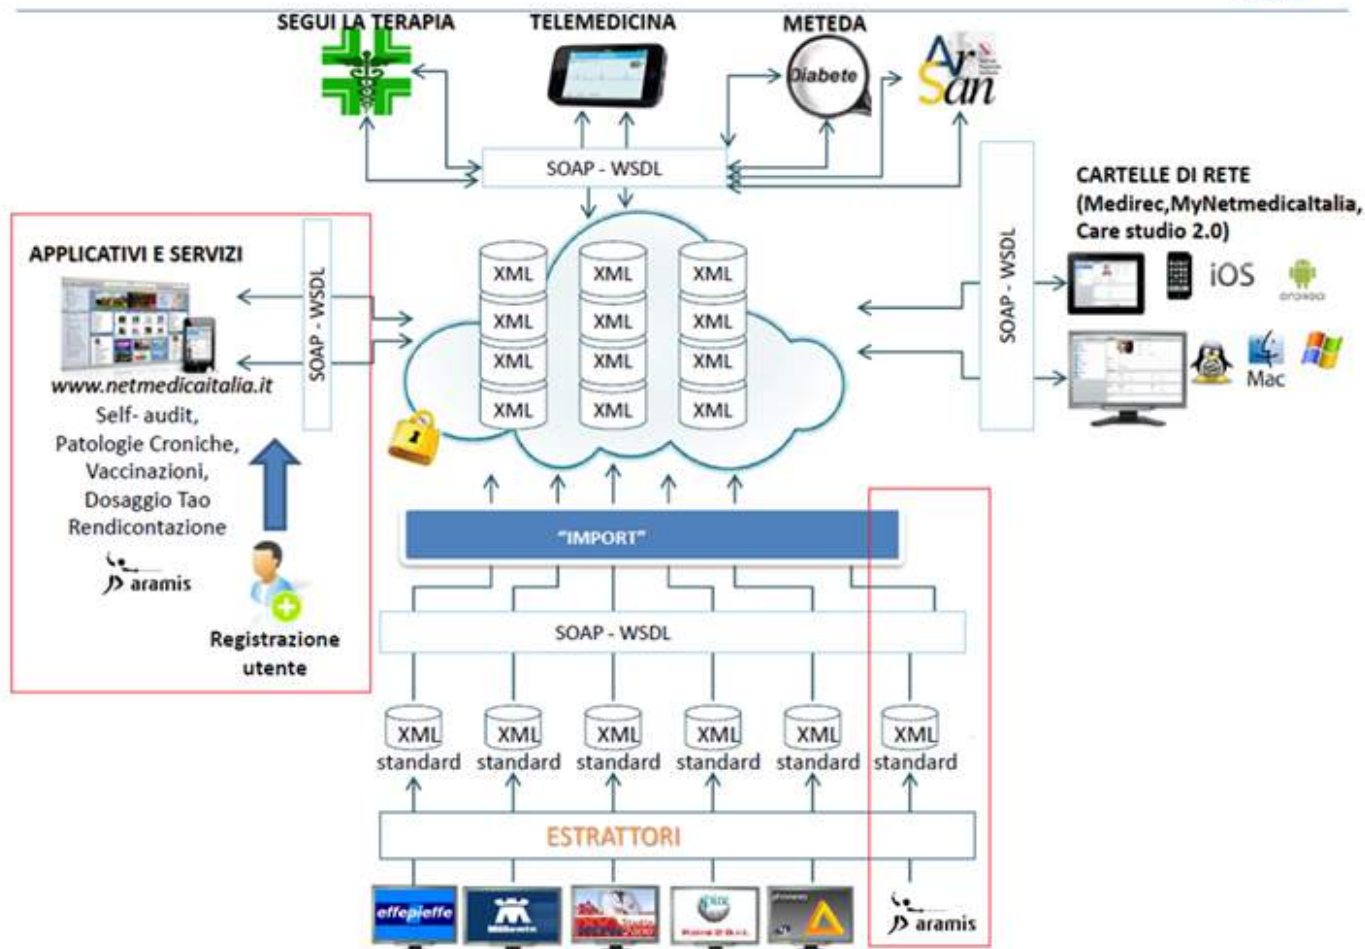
SEGUI LA TERAPIA

TELEMEDICINA

METEDA

Diabete

Ar San

SOAP - WSDL

CARTELLE DI RETE (Medirec,MyNetmedicaItalia, Care studio 2.0)

iOS

android

Mac

SOAP - WSDL

APPLICATIVI E SERVIZI

SOAP - WSDL

www.netmedicaitalia.it

Self- audit, Patologie Croniche, Vaccinazioni, Dosaggio Tao Rendicontazione

aramis

Registrazione utente

| XML | XML | XML |
|---|---|---|
| XML | XML | XML |
| XML | XML | XML |
| XML | XML | XML |

"IMPORT"

SOAP - WSDL

XML standard

XML standard

XML standard

XML standard

XML standard

XML standard

ESTRATTORI

effepieffe

Millewin

aramis